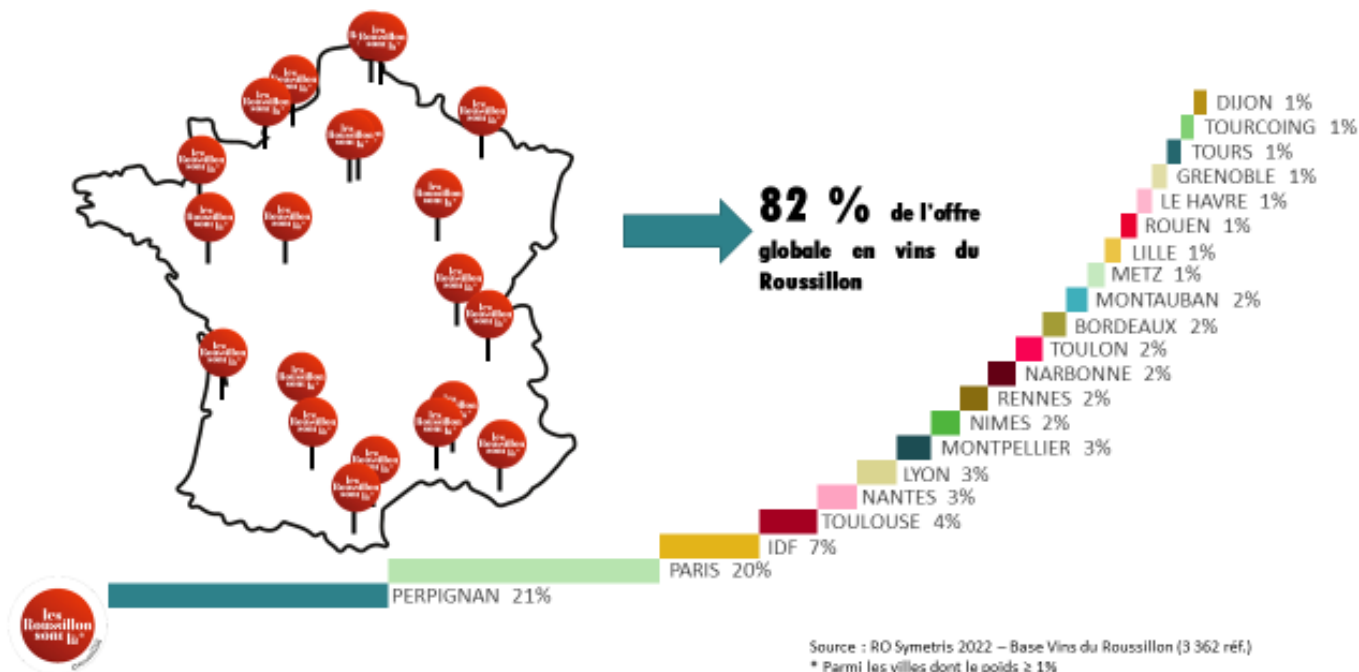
82 % de l'offre globale en vins du Roussillon

DIJON 1%
TOURCOING 1%
TOURS 1%
GRENOBLE 1%
LE HAVRE 1%
ROUEN 1%
LILLE 1%
METZ 1%
MONTAUBAN 2%
BORDEAUX 2%
TOULON 2%
NARBONNE 2%
RENNES 2%
NIMES 2%
MONTPELLIER 3%
LYON 3%
NANTES 3%
TOULOUSE 4%
IDF 7%
PARIS 20%
PERPIGNAN 21%

les Roussillon sont là

Source : RO Symetris 2022 – Base Vins du Roussillon (3 362 réf.)
* Parmi les villes dont le poids ≥ 1%